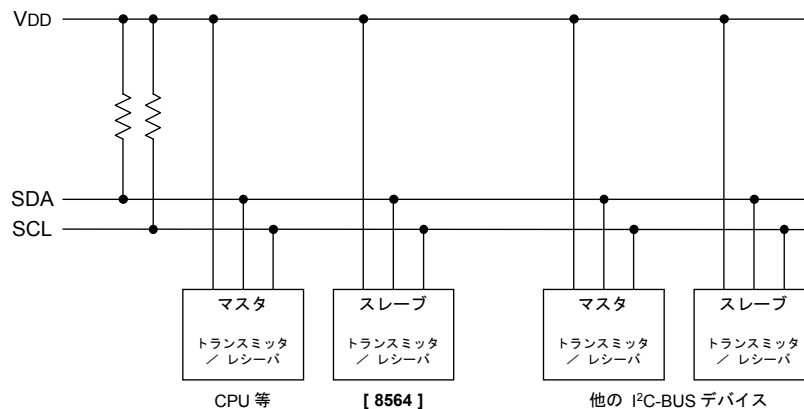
VDD

SDA

SCL

マスタ

トランスミッタ ／ レシーバ

CPU 等

スレーブ

トランスミッタ ／ レシーバ

[ 8564 ]

マスタ

トランスミッタ ／ レシーバ

スレーブ

トランスミッタ ／ レシーバ

他の $I^2C$-BUS デバイス